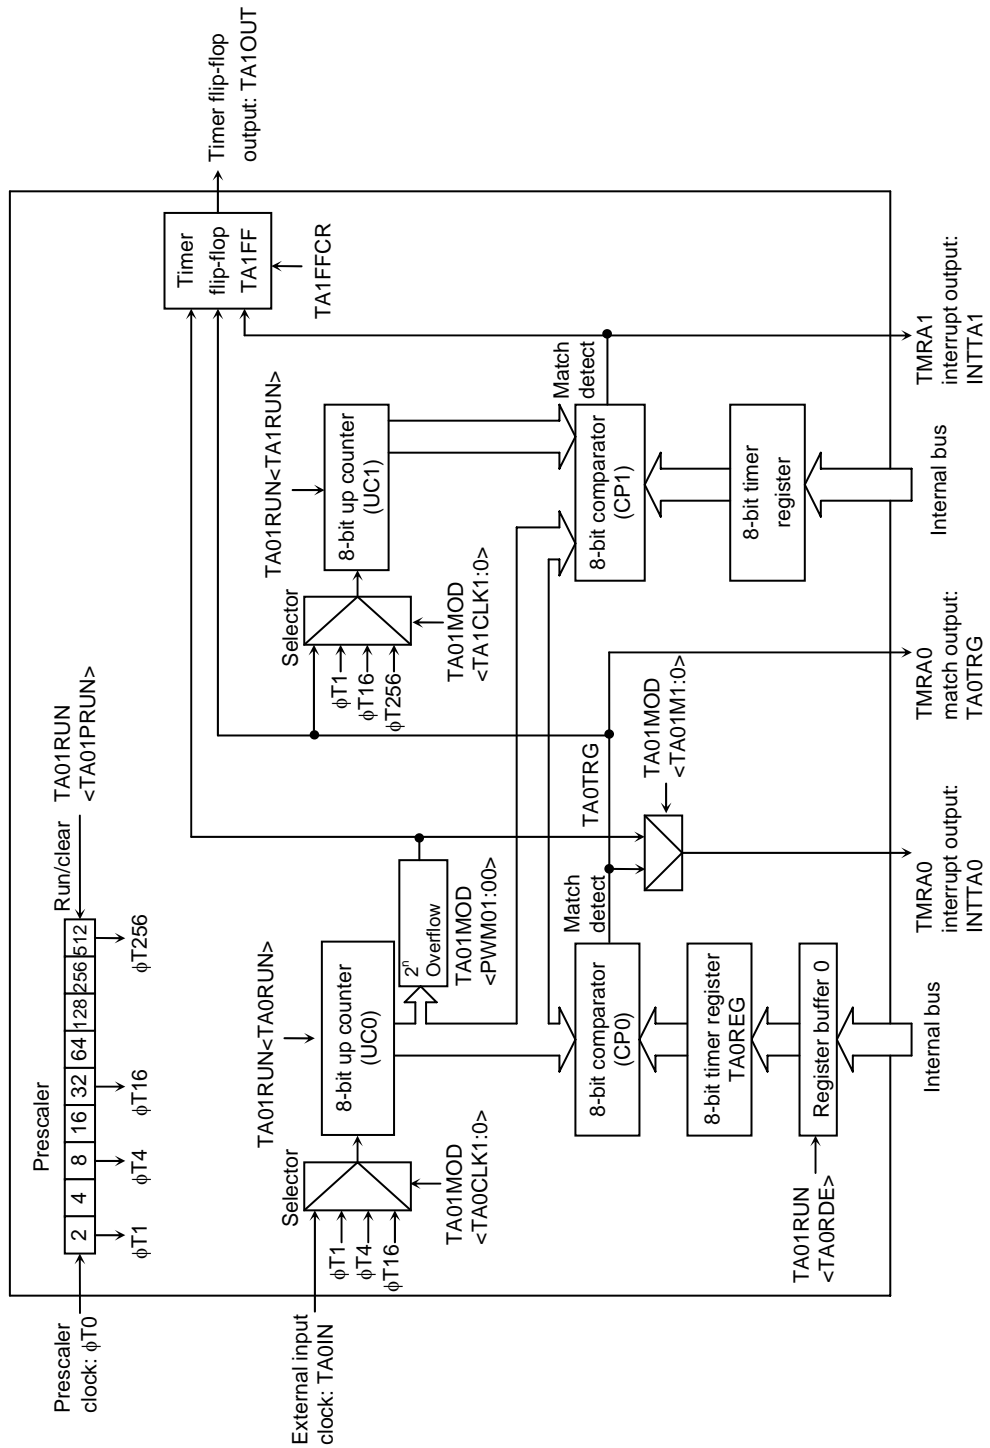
Timer flip-flop output: TA1OUT

Prescaler clock: $\phi$T0

External input clock: TA0IN

Prescaler

| 2 | 4 | 8 | 16 | 32 | 64 | 128 | 256 | 512 |
|---|---|---|---|---|---|---|---|---|

$\phi$T1 $\phi$T4 $\phi$T16 $\phi$T256

Run/clear

TA01RUN <TA01PRUN>

Selector

$\phi$T1 $\phi$T4 $\phi$T16

TA01MOD <TA0CLK1:0>

TA01RUN<TA0RUN>

8-bit up counter (UC0)

$2^n$ Overflow

TA01MOD <PWM01:00>

8-bit comparator (CP0)

Match detect

8-bit timer register TA0REG

Register buffer 0

TA01RUN <TA0RDE>

Internal bus

TA0TRG

TA01MOD <TA01M1:0>

TMRA0 interrupt output: INTTA0

TMRA0 match output: TA0TRG

Selector

$\phi$T1 $\phi$T16 $\phi$T256

TA01MOD <TA1CLK1:0>

TA01RUN<TA1RUN>

8-bit up counter (UC1)

8-bit comparator (CP1)

Match detect

8-bit timer register

Internal bus

Timer flip-flop TA1FF

TA1FFCR

TMRA1 interrupt output: INTTA1